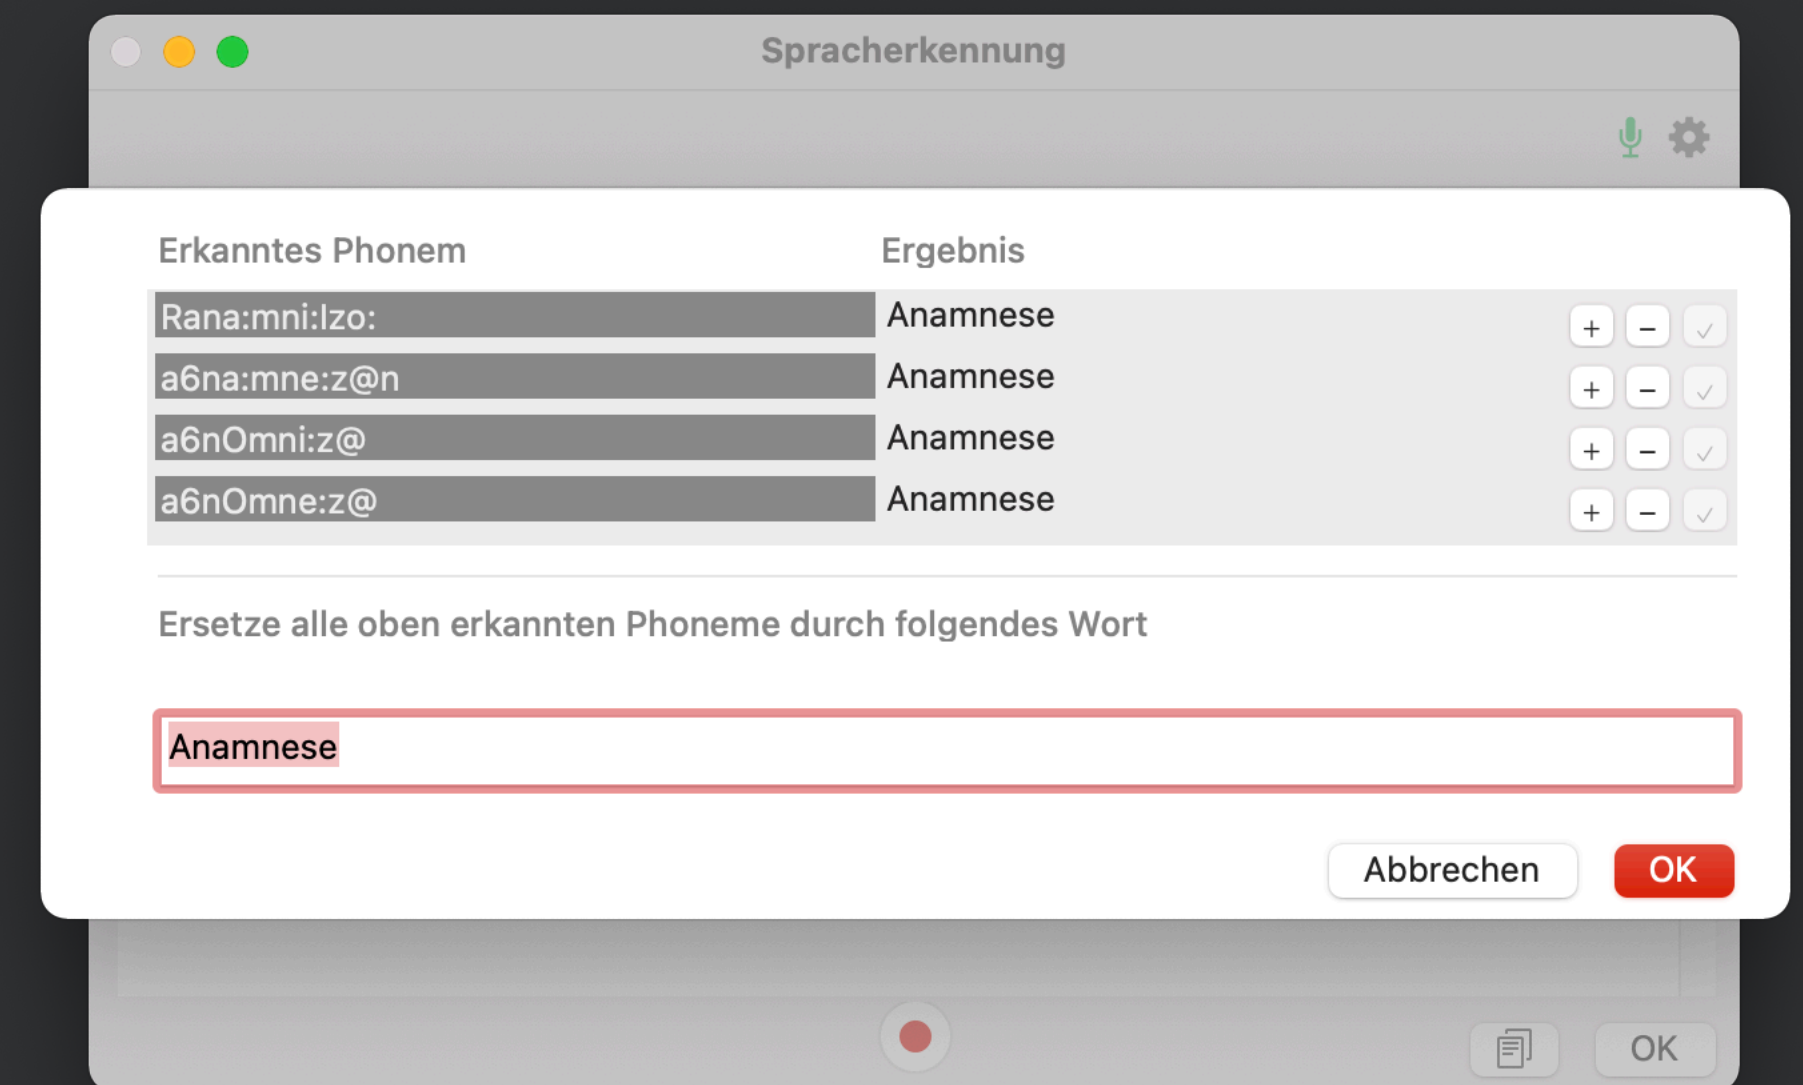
Spracherkennung

| Erkanntes Phonem | Ergebnis | | | |
|---|---|---|---|---|
| Rana:mni:Izo: | Anamnese | + | – | ✓ |
| a6na:mne:z@n | Anamnese | + | – | ✓ |
| a6nOmni:z@ | Anamnese | + | – | ✓ |
| a6nOmne:z@ | Anamnese | + | – | ✓ |

Ersetze alle oben erkannten Phoneme durch folgendes Wort

Anamnese

Abbrechen OK

OK